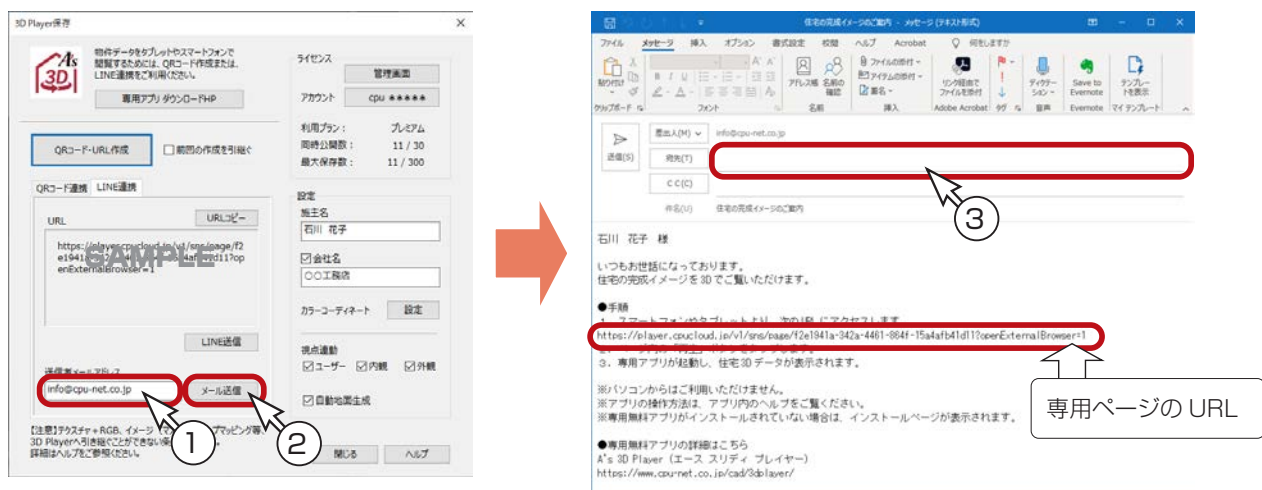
3D Player保存

A's 3D

物件データをタブレットやスマートフォンで閲覧するためには、QRコード作成または、LINE連携をご利用ください。

専用アプリ ダウンロードHP

ライセンス

管理画面

アカウント cpu *****

利用プラン： プレミアム
同時公開数： 11 / 30
最大保存数： 11 / 300

QRコード-URL作成

前回の作成を引継ぐ

QRコード連携 LINE連携

URL

URLコピー

https://player.cpucloud.jp/v1/sns/page/f2e1941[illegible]4afb41d11?openExternalBrowser=1

SAMPLE

LINE送信

送信者メールアドレス

info@cpu-net.co.jp

メール送信

設定

施主名
石川 花子

会社名
〇〇工務店

カラーコーディネート 設定

視点連動
ユーザー 内観 外観

自動地面生成

【注意】テクスチャ＋RGB、イメージ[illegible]マッピング等、3D Playerへ引き継ぐことができない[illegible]
詳細はヘルプをご参照ください。

閉じる ヘルプ

①
②

住宅の完成イメージのご案内 - メッセージ (テキスト形式)

ファイル メッセージ 挿入 オプション 書式設定 校閲 ヘルプ Acrobat 何をしますか

貼り付け
クリップボード
フォント
アドレス帳 名前の確認
名前
ファイルの添付 アイテムの添付 署名
挿入
リンク経由でファイルを添付
Adobe Acrobat
タグ
ディクテーション
音声
Save to Evernote
Evernote
テンプレートを表示
マイ テンプレート

送信(S)
差出人(M) info@cpu-net.co.jp
宛先(T)
CC(C)
件名(U) 住宅の完成イメージのご案内

③

石川 花子 様

いつもお世話になっております。
住宅の完成イメージを3Dでご覧いただけます。

●手順
1．スマートフォンやタブレットより、次のURLにアクセスします。
https://player.cpucloud.jp/v1/sns/page/f2e1941a-342a-4461-864f-15a4afb41d11?openExternalBrowser=1
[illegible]
3．専用アプリが起動し、住宅3Dデータが表示されます。

※パソコンからはご利用いただけません。
※アプリの操作方法は、アプリ内のヘルプをご覧ください。
※専用無料アプリがインストールされていない場合は、インストールページが表示されます。

●専用無料アプリの詳細はこちら
A's 3D Player (エース スリディ プレイヤー)
https://www.cpu-net.co.jp/cad/3dplayer/

専用ページの URL